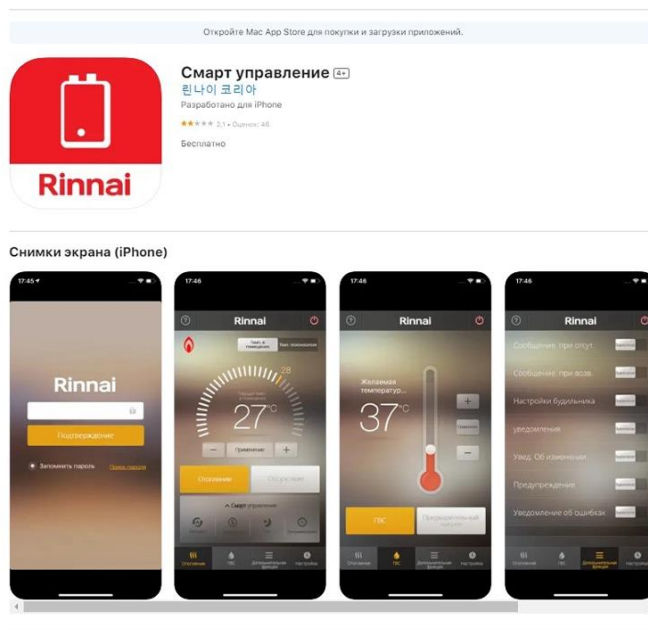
Откройте Mac App Store для покупки и загрузки приложений.

Rinnai

Смарт управление 4+

린나이 코리아

Разработано для iPhone

2,1 • Оценок: 46

Бесплатно

Снимки экрана (iPhone)

17:45

Rinnai

Подтверждение

Запомнить пароль

Поиск пароля

17:46

Rinnai

28

27°C

Применить

Отопление

Отсутствие

Смарт управление

Отопление

ГВС

Дополнительные функции

Настройки

17:46

Rinnai

Желаемая температура

37°C

ГВС

Предварительный нагрев

Отопление

ГВС

Дополнительные функции

Настройки

17:46

Rinnai

Сообщение при отсут.

Сообщение при возв.

Настройки будильника

уведомления

Увед. Об изменениях

Предупреждение

Уведомление об ошибках

Отопление

ГВС

Дополнительные функции

Настройки